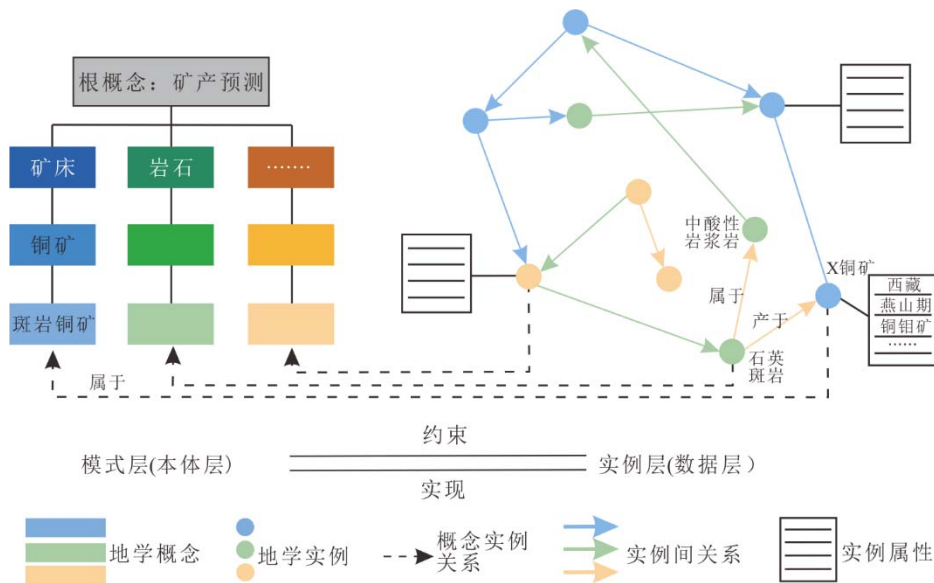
根概念：矿产预测

矿床

岩石

……

铜矿

斑岩铜矿

属于

中酸性岩浆岩

属于

产于

X铜矿

西藏

燕山期

铜钼矿

……

石英斑岩

约束

模式层(本体层)

实例层(数据层)

实现

地学概念

地学实例

概念实例关系

实例间关系

实例属性